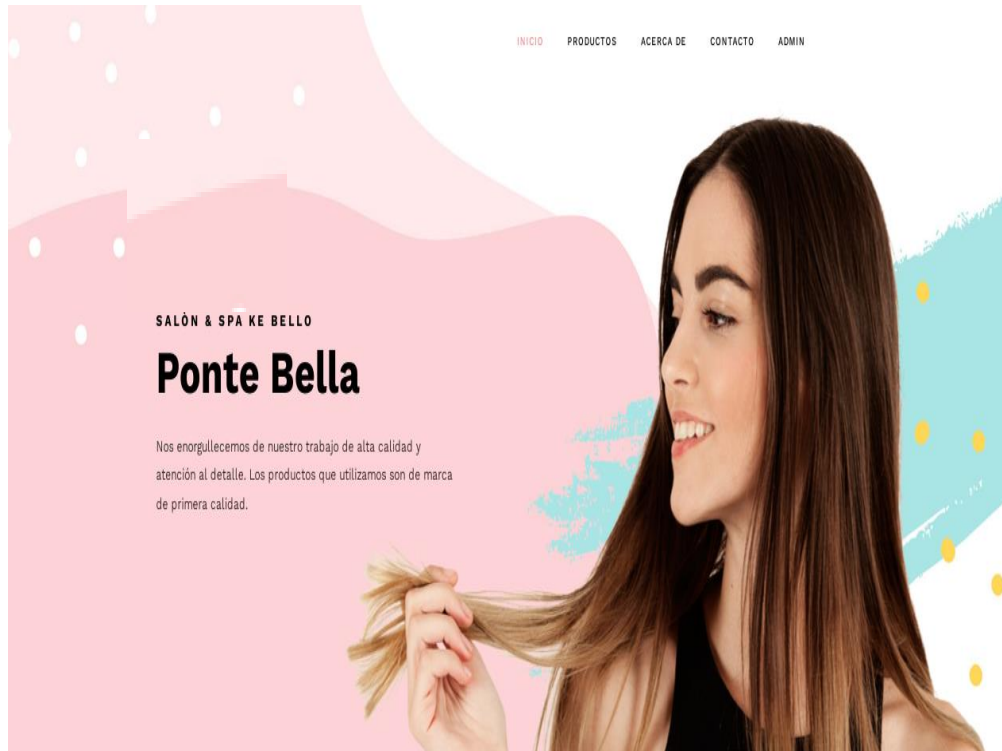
INICIO PRODUCTOS ACERCA DE CONTACTO ADMIN

SALÒN & SPA KE BELLO

Ponte Bella

Nos enorgullecemos de nuestro trabajo de alta calidad y atención al detalle. Los productos que utilizamos son de marca de primera calidad.